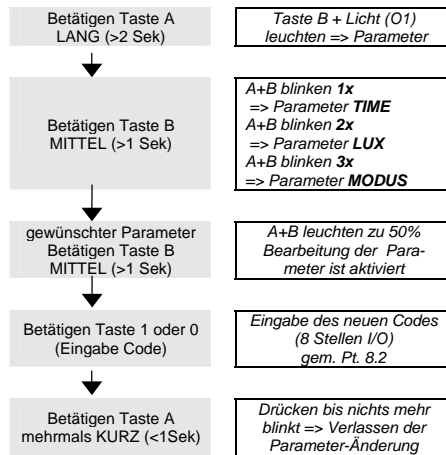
Betätigen Taste A LANG (>2 Sek)

Taste B + Licht (O1) leuchten => Parameter

Betätigen Taste B MITTEL (>1 Sek)

A+B blinken **1x** => Parameter **TIME**
A+B blinken **2x** => Parameter **LUX**
A+B blinken **3x** => Parameter **MODUS**

gewünschter Parameter Betätigen Taste B MITTEL (>1 Sek)

A+B leuchten zu 50% Bearbeitung der Parameter ist aktiviert

Betätigen Taste 1 oder 0 (Eingabe Code)

Eingabe des neuen Codes (8 Stellen I/O) gem. Pt. 8.2

Betätigen Taste A mehrmals KURZ (<1Sek)

Drücken bis nichts mehr blinkt => Verlassen der Parameter-Änderung